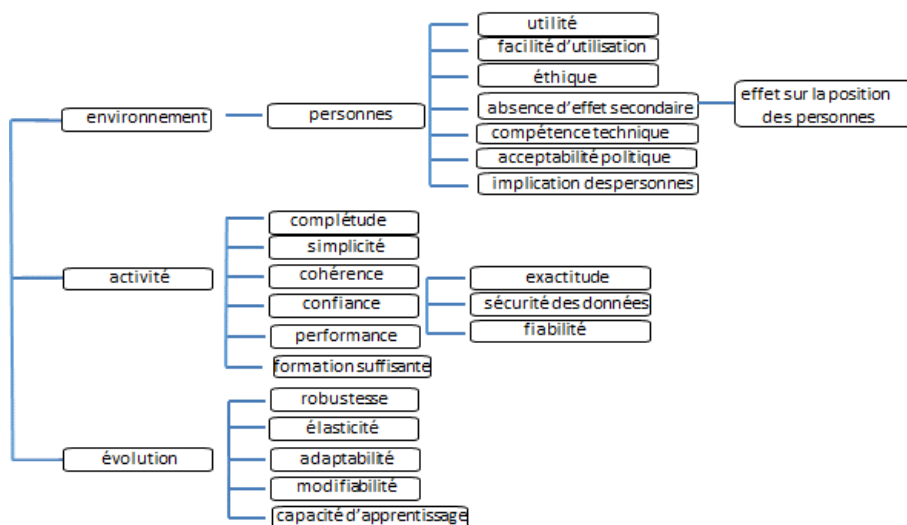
environnement

personnes

utilité

facilité d'utilisation

éthique

absence d'effet secondaire

effet sur la position des personnes

compétence technique

acceptabilité politique

implication despersonnes

activité

complétude

simplicité

cohérence

exactitude

sécurité des données

fiabilité

confiance

performance

formation suffisante

évolution

robustesse

élasticité

adaptabilité

modifiabilité

capacité d'apprentissage